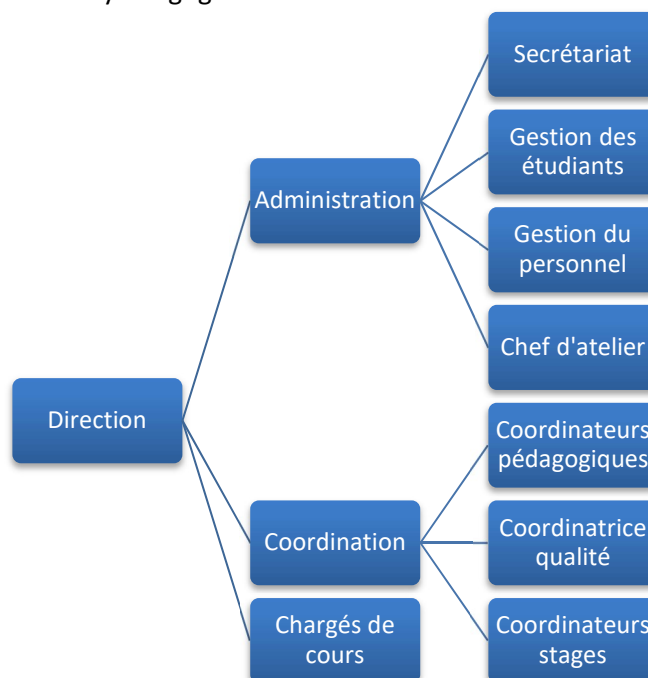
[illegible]

Direction

Administration

Secrétariat

Gestion des étudiants

Gestion du personnel

Chef d'atelier

Coordination

Coordinateurs pédagogiques

Coordinatrice qualité

Coordinateurs stages

Chargés de cours